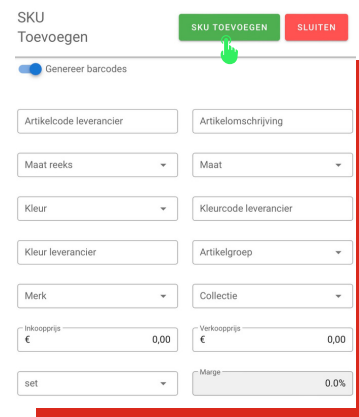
SKU
Toevoegen

SKU TOEVOEGEN

SLUITEN

Genereer barcodes

Artikelcode leverancier

Artikelomschrijving

Maat reeks

Maat

Kleur

Kleurcode leverancier

Kleur leverancier

Artikelgroep

Merk

Collectie

Inkoopprijs
€ 0,00

Verkoopprijs
€ 0,00

set

Marge
0.0%